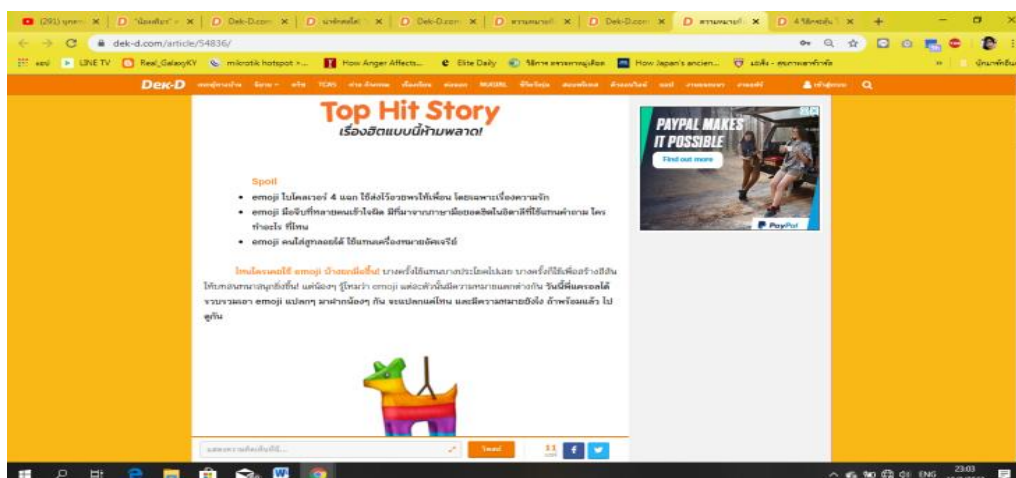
dek-d.com/article/54836/

Dek-D

Top Hit Story
เรื่องฮิตแบบนี้ห้ามพลาด!

Spoil
• emoji โบโลเวอร์ 4 แฉก ใช้ส่งโว้อวยพรให้เพื่อน โดยเฉพาะเรื่องความรัก
• emoji มือจีบที่หลายคนเข้าใจผิด มีที่มาจากภาษามือยอดฮิตในอิตาลีที่ใช้แทนคำถาม ใคร ทำอะไร ที่ไหน
• emoji คนใส่ฮู้ดลอยได้ ใช้แทนเครื่องหมายอัศเจรีย์

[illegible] บางครั้งใช้แทนบางประโยคไปเลย บางครั้งก็ใช้เพื่อสร้างสีสันให้บทสนทนาสนุกยิ่งขึ้น แต่น้องๆ รู้ไหมว่า emoji แต่ละตัวนั้นมีความหมายแตกต่างกัน วันนี้พี่แคร์ลได้รวบรวมเอา emoji แปลกๆ มาฝากน้องๆ กัน จะแปลกแค่ไหน และมีความหมายยังไง ถ้าพร้อมแล้ว ไปดูกัน

PAYPAL MAKES IT POSSIBLE
Find out more
PayPal

Send
11